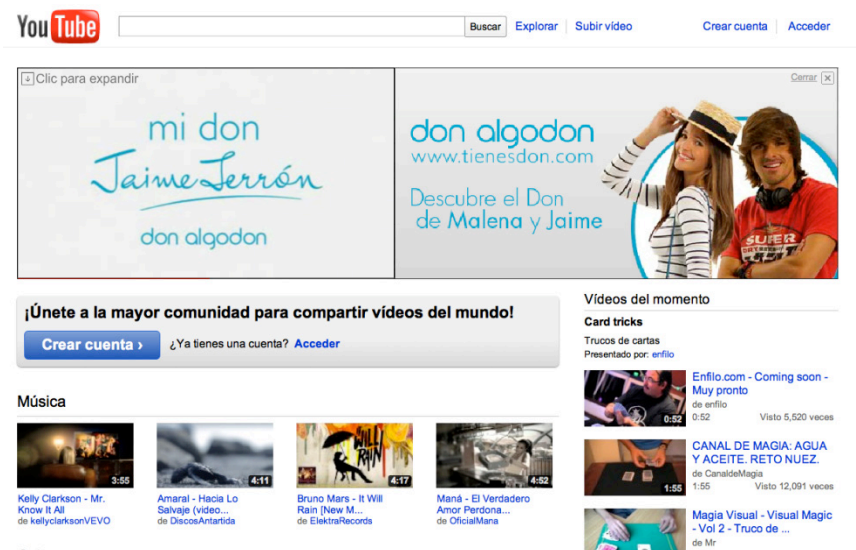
YouTube

Buscar Explorar Subir vídeo Crear cuenta Acceder

Clic para expandir

Cerrar

mi don
Jaime Terrón
don algodon

don algodon
www.tienesdon.com
Descubre el Don de Malena y Jaime

SUPER

¡Únete a la mayor comunidad para compartir vídeos del mundo!

Crear cuenta ›

¿Ya tienes una cuenta? Acceder

Música

3:55
Kelly Clarkson - Mr. Know It All
de kellyclarksonVEVO

4:11
Amaral - Hacia Lo Salvaje (video...
de DiscosAntartida

WILL RAIN
4:17
Bruno Mars - It Will Rain [New M...
de ElektraRecords

4:52
Maná - El Verdadero Amor Perdona...
de OficialMana

Vídeos del momento

Card tricks
Trucos de cartas
Presentado por: enfilo

0:52
Enfilo.com - Coming soon - Muy pronto
de enfilo
0:52 Visto 5,520 veces

1:55
CANAL DE MAGIA: AGUA Y ACEITE. RETO NUEZ.
de CanaldeMagia
1:55 Visto 12,091 veces

Magia Visual - Visual Magic - Vol 2 - Truco de ...
de Mr